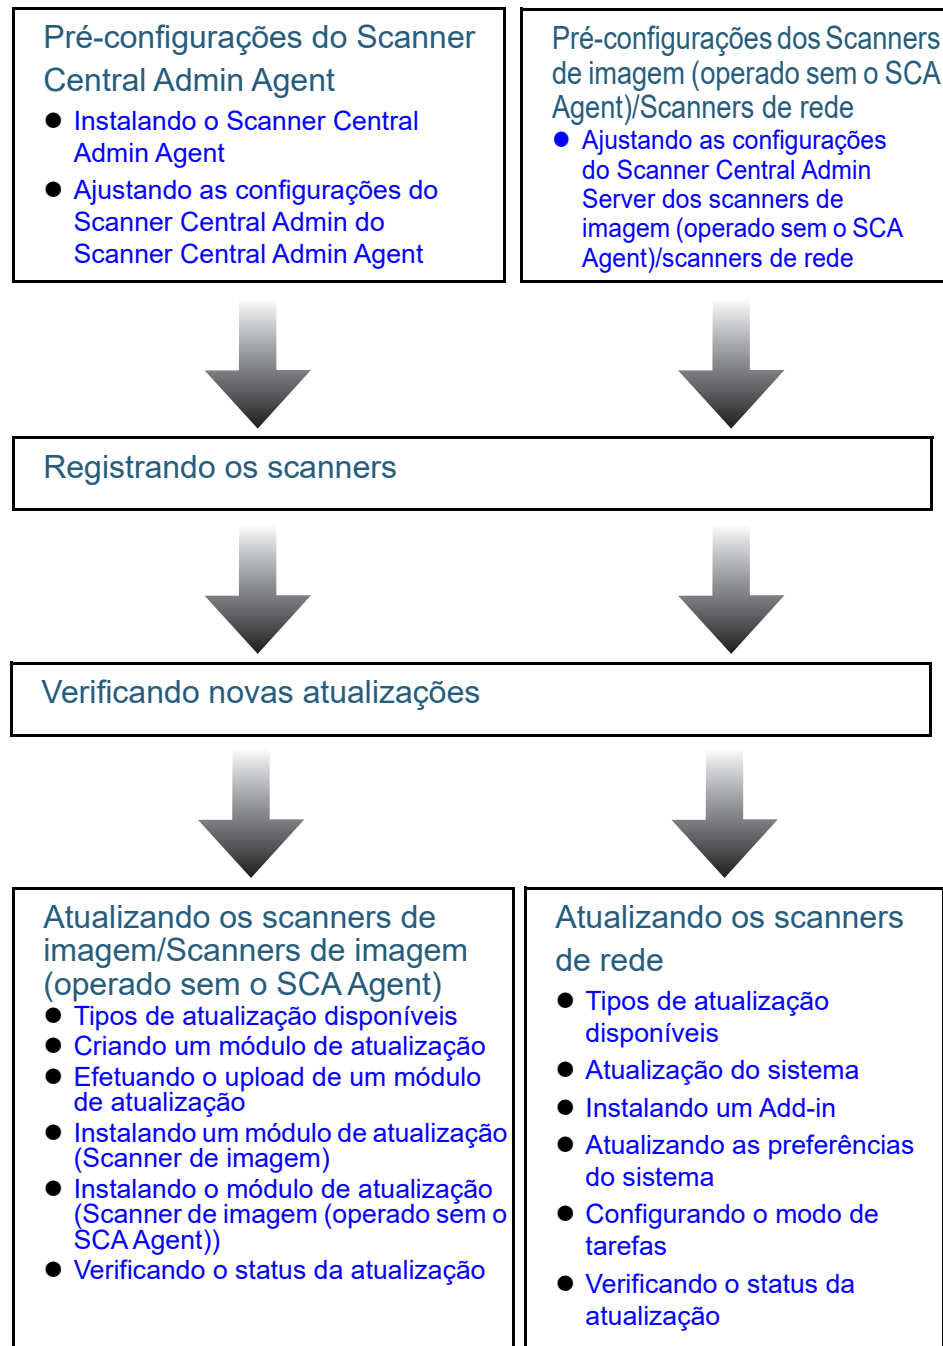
Pré-configurações do Scanner Central Admin Agent

- Instalando o Scanner Central Admin Agent
- Ajustando as configurações do Scanner Central Admin do Scanner Central Admin Agent

Pré-configurações dos Scanners de imagem (operado sem o SCA Agent)/Scanners de rede

- Ajustando as configurações do Scanner Central Admin Server dos scanners de imagem (operado sem o SCA Agent)/scanners de rede

Registrando os scanners

Verificando novas atualizações

Atualizando os scanners de imagem/Scanners de imagem (operado sem o SCA Agent)

- Tipos de atualização disponíveis
- Criando um módulo de atualização
- Efetuando o upload de um módulo de atualização
- Instalando um módulo de atualização (Scanner de imagem)
- Instalando o módulo de atualização (Scanner de imagem (operado sem o SCA Agent))
- Verificando o status da atualização

Atualizando os scanners de rede

- Tipos de atualização disponíveis
- Atualização do sistema
- Instalando um Add-in
- Atualizando as preferências do sistema
- Configurando o modo de tarefas
- Verificando o status da atualização